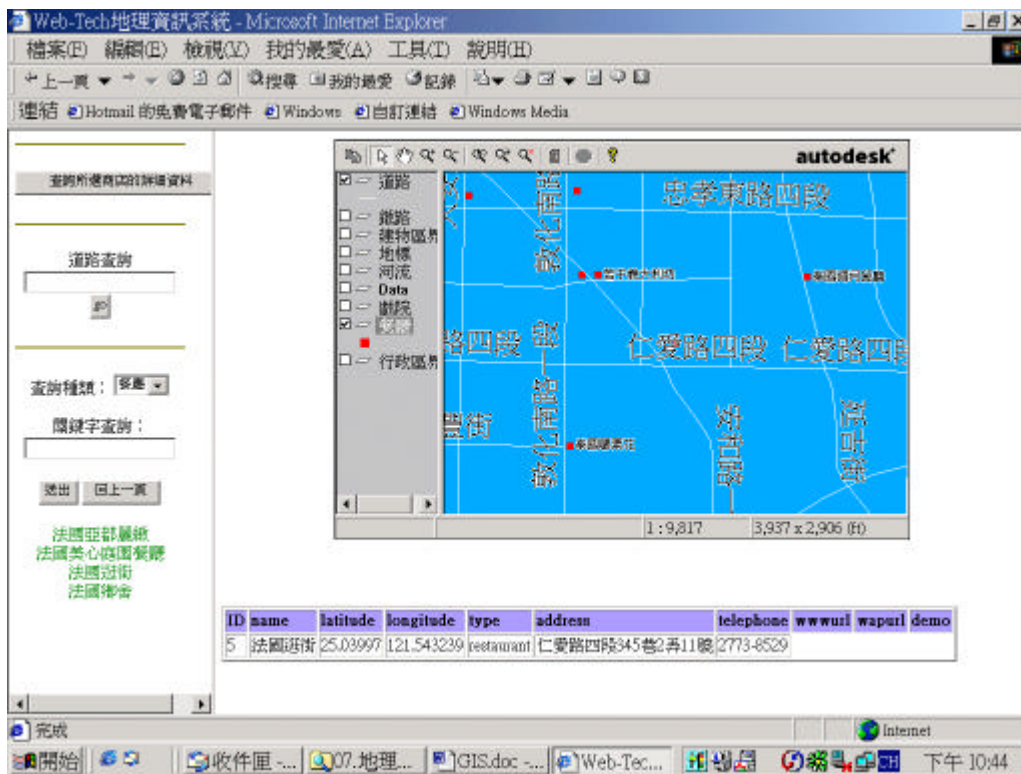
Web-Tech地理資訊系統 - Microsoft Internet Explorer

檔案(F) 編輯(E) 檢視(V) 我的最愛(A) 工具(T) 說明(H)

上一頁 搜尋 我的最愛 記錄

連結 Hotmail 的免費電子郵件 Windows 自訂連結 Windows Media

查詢所選商店的詳細資料

道路查詢

查詢種類： 餐廳

關鍵字查詢：

送出 回上一頁

法國亞都麗緻
法國美心宴園餐廳
法國逛街
法國御舍

autodesk

道路
鐵路
建物區界
地標
河流
Data
醫院
餐廳
行政區界

忠孝東路四段
敦化南路
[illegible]
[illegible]
路四段
仁愛路四段 仁愛路四段
敦化南路
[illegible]
安和路
豐街
延吉街

1 : 9,817 | 3,937 x 2,906 (ft)

| ID | name | latitude | longitude | type | address | telephone | wwwurl | wapurl | demo |
|---|---|---|---|---|---|---|---|---|---|
| 5 | 法國逛街 | 25.03997 | 121.543239 | restaurant | 仁愛路四段345巷2弄11號 | 2773-8529 | | | |

完成 Internet

開始 收件匣 -... 07.地理... GIS.doc -... Web-Tec... 下午 10:44